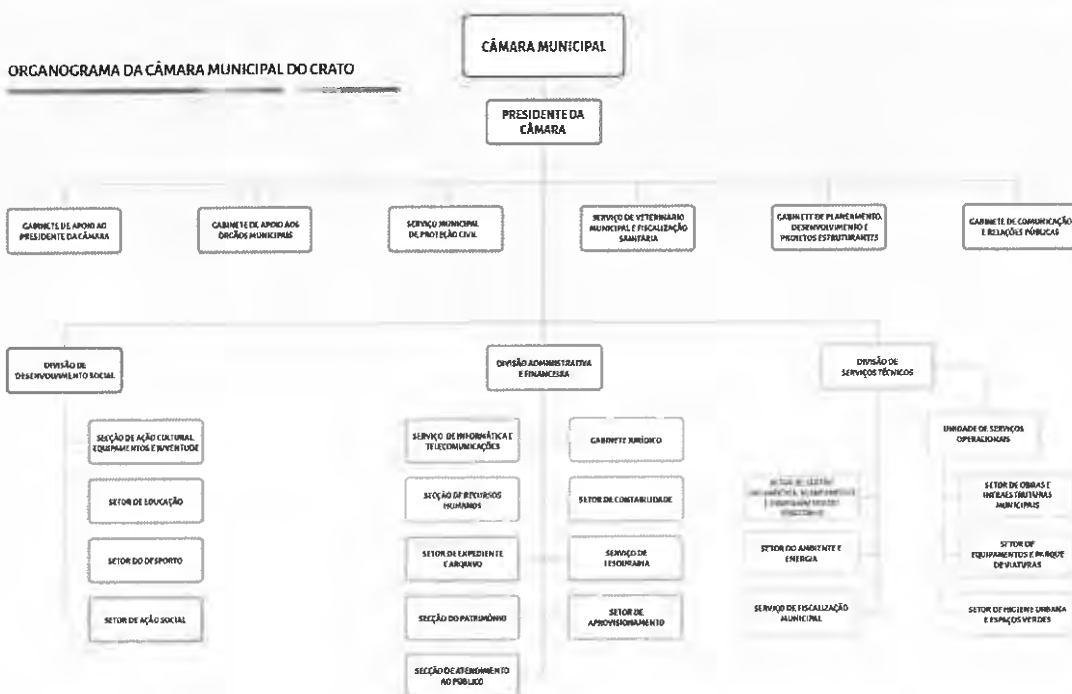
ORGANOGRAMA DA CÂMARA MUNICIPAL DO CRATO

CÂMARA MUNICIPAL

PRESIDENTE DA CÂMARA

GABINETE DE APOIO AO PRESIDENTE DA CÂMARA

GABINETE DE APOIO AOS ÓRGÃOS MUNICIPAIS

SERVIÇO MUNICIPAL DE PROTEÇÃO CIVIL

SERVIÇO DE VETERINÁRIO MUNICIPAL E FISCALIZAÇÃO SANITÁRIA

GABINETE DE PLANEAMENTO, DESENVOLVIMENTO E PROJETOS ESTRUTURANTES

GABINETE DE COMUNICAÇÃO E RELAÇÕES PÚBLICAS

DIVISÃO DE DESENVOLVIMENTO SOCIAL

SECÇÃO DE AÇÃO CULTURAL, EQUIPAMENTOS E JUVENTUDE

SETOR DE EDUCAÇÃO

SETOR DO DESPORTO

SETOR DE AÇÃO SOCIAL

DIVISÃO ADMINISTRATIVA E FINANCEIRA

SERVIÇO DE INFORMÁTICA E TELECOMUNICAÇÕES

SECÇÃO DE RECURSOS HUMANOS

SETOR DE EXPEDIENTE E ARQUIVO

SECÇÃO DO PATRIMÓNIO

SECÇÃO DE ATENDIMENTO AO PÚBLICO

GABINETE JURÍDICO

SETOR DE CONTABILIDADE

SERVIÇO DE TESOURARIA

SETOR DE APROVISIONAMENTO

DIVISÃO DE SERVIÇOS TÉCNICOS

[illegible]

SETOR DO AMBIENTE E ENERGIA

SERVIÇO DE FISCALIZAÇÃO MUNICIPAL

UNIDADE DE SERVIÇOS OPERACIONAIS

SETOR DE OBRAS E INFRAESTRUTURAS MUNICIPAIS

SETOR DE EQUIPAMENTOS E PARQUE DE VIATURAS

SETOR DE HIGIENE URBANA E ESPAÇOS VERDES